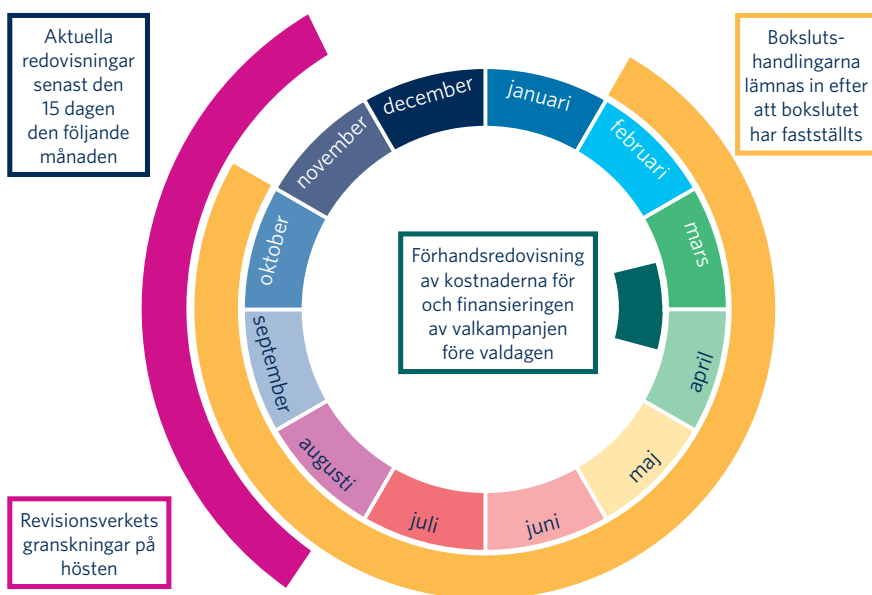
Aktuella redovisningar senast den 15 dagen den följande månaden

Boksluts-handlingarna lämnas in efter att bokslutet har fastställts

december

januari

februari

mars

november

oktober

Förhandsredovisning av kostnaderna för och finansieringen av valkampanjen före valdagen

april

september

maj

augusti

juli

juni

Revisionsverkets granskningar på hösten